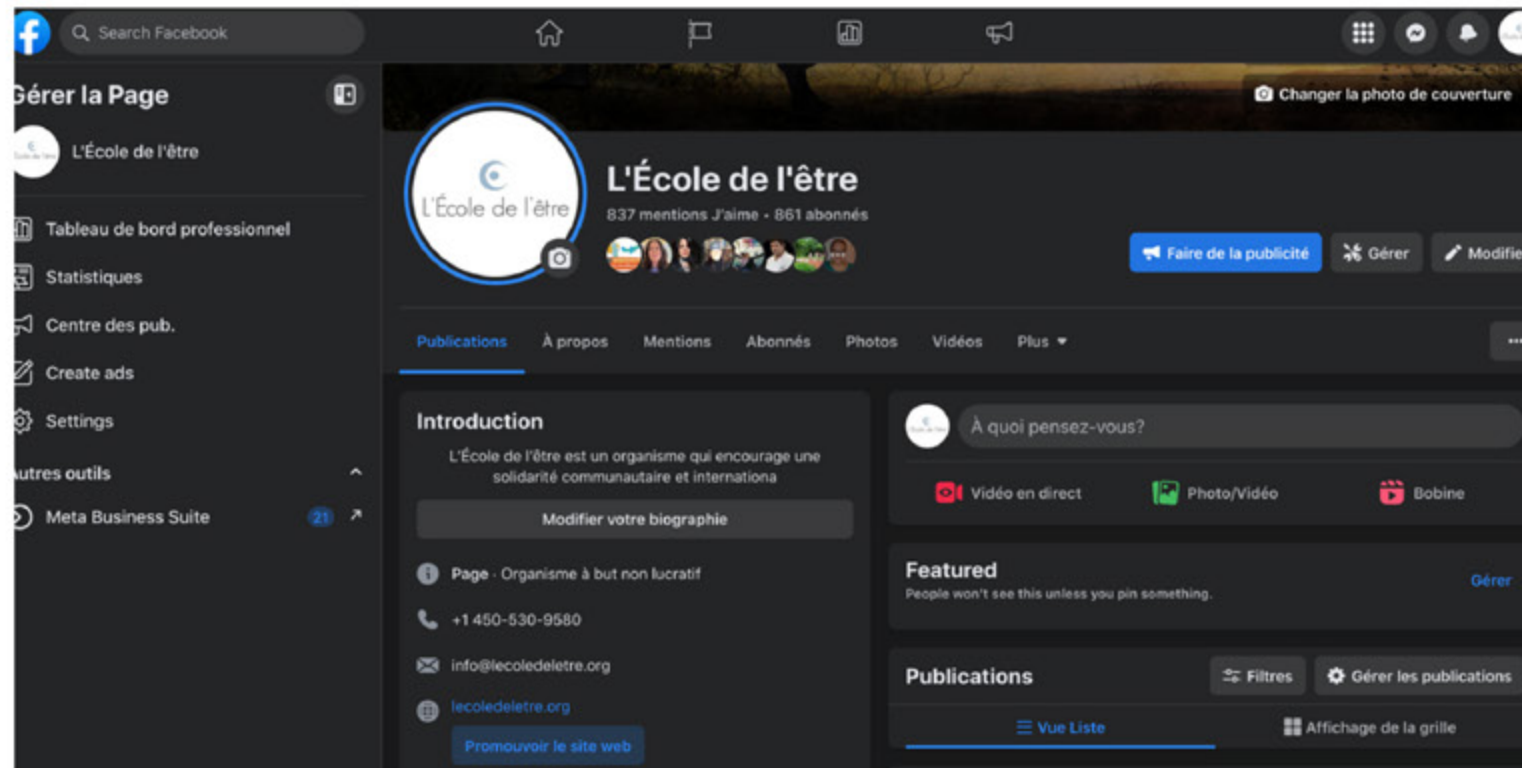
Search Facebook

Gérer la Page

L'École de l'être

Tableau de bord professionnel

Statistiques

Centre des pub.

Create ads

Settings

utres outils

Meta Business Suite 21

Changer la photo de couverture

L'École de l'être

L'École de l'être

837 mentions J'aime • 861 abonnés

Faire de la publicité

Gérer

Modifie

Publications

À propos

Mentions

Abonnés

Photos

Vidéos

Plus

Introduction

L'École de l'être est un organisme qui encourage une solidarité communautaire et internationa

Modifier votre biographie

Page · Organisme à but non lucratif

+1 450-530-9580

info@lecoledeletre.org

lecoledeletre.org

Promouvoir le site web

À quoi pensez-vous?

Vidéo en direct

Photo/Vidéo

Bobine

Featured

People won't see this unless you pin something.

Gérer

Publications

Filtres

Gérer les publications

Vue Liste

Affichage de la grille